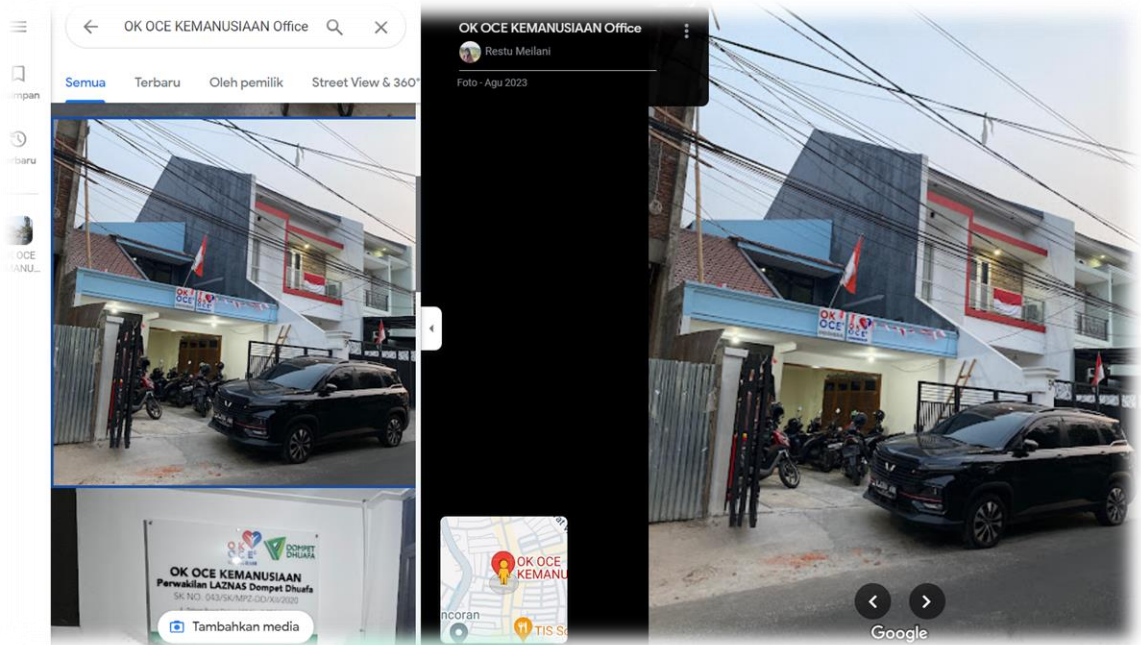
impan

erbaru

OK OCE KEMANU

OK OCE KEMANUSIAAN Office

Semua Terbaru Oleh pemilik Street View & 360°

OK OCE

OK OCE KEMANUSIAAN
Perwakilan LAZNAS Dompet Dhuafa
SK NO. 043/SK/MPZ-DD/XI/2020

DOMPET DHUAFA

Tambahkan media

OK OCE KEMANUSIAAN Office
Restu Meilani
Foto - Agu 2023

OK OCE KEMANU
ncoran
TIS Sc

OK OCE

Google